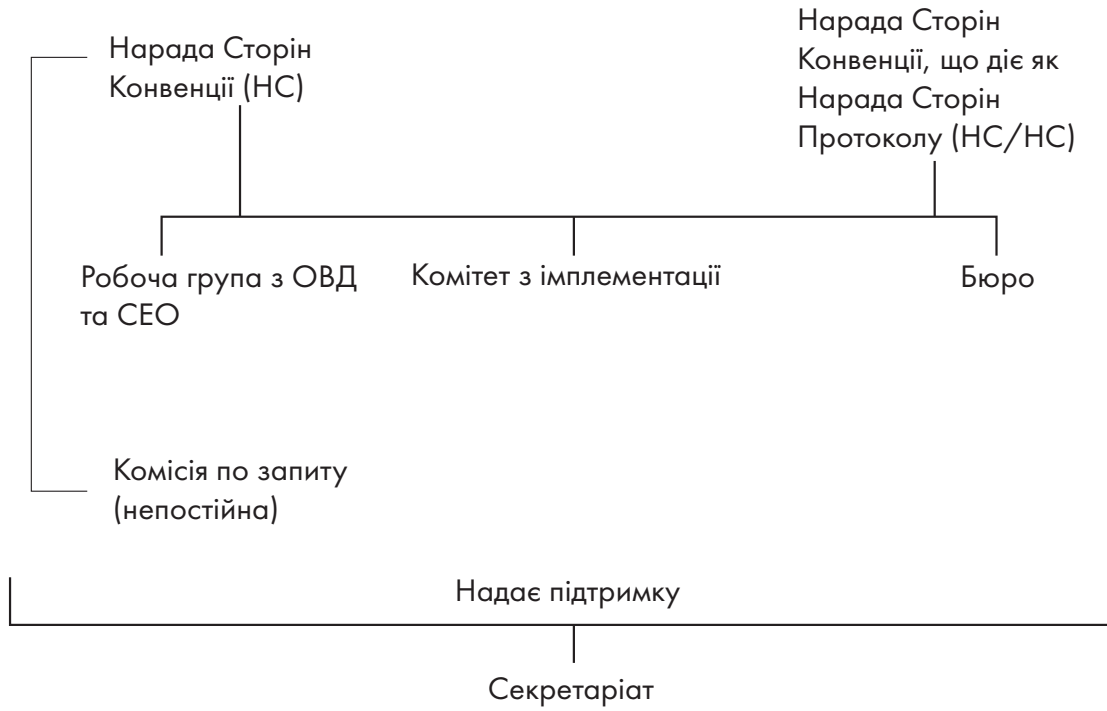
Нарада Сторін Конвенції (НС)

Нарада Сторін Конвенції, що діє як Нарада Сторін Протоколу (НС/НС)

Робоча група з ОВД та СЕО

Комітет з імплементації

Бюро

Комісія по запиту (непостійна)

Надає підтримку

Секретаріат